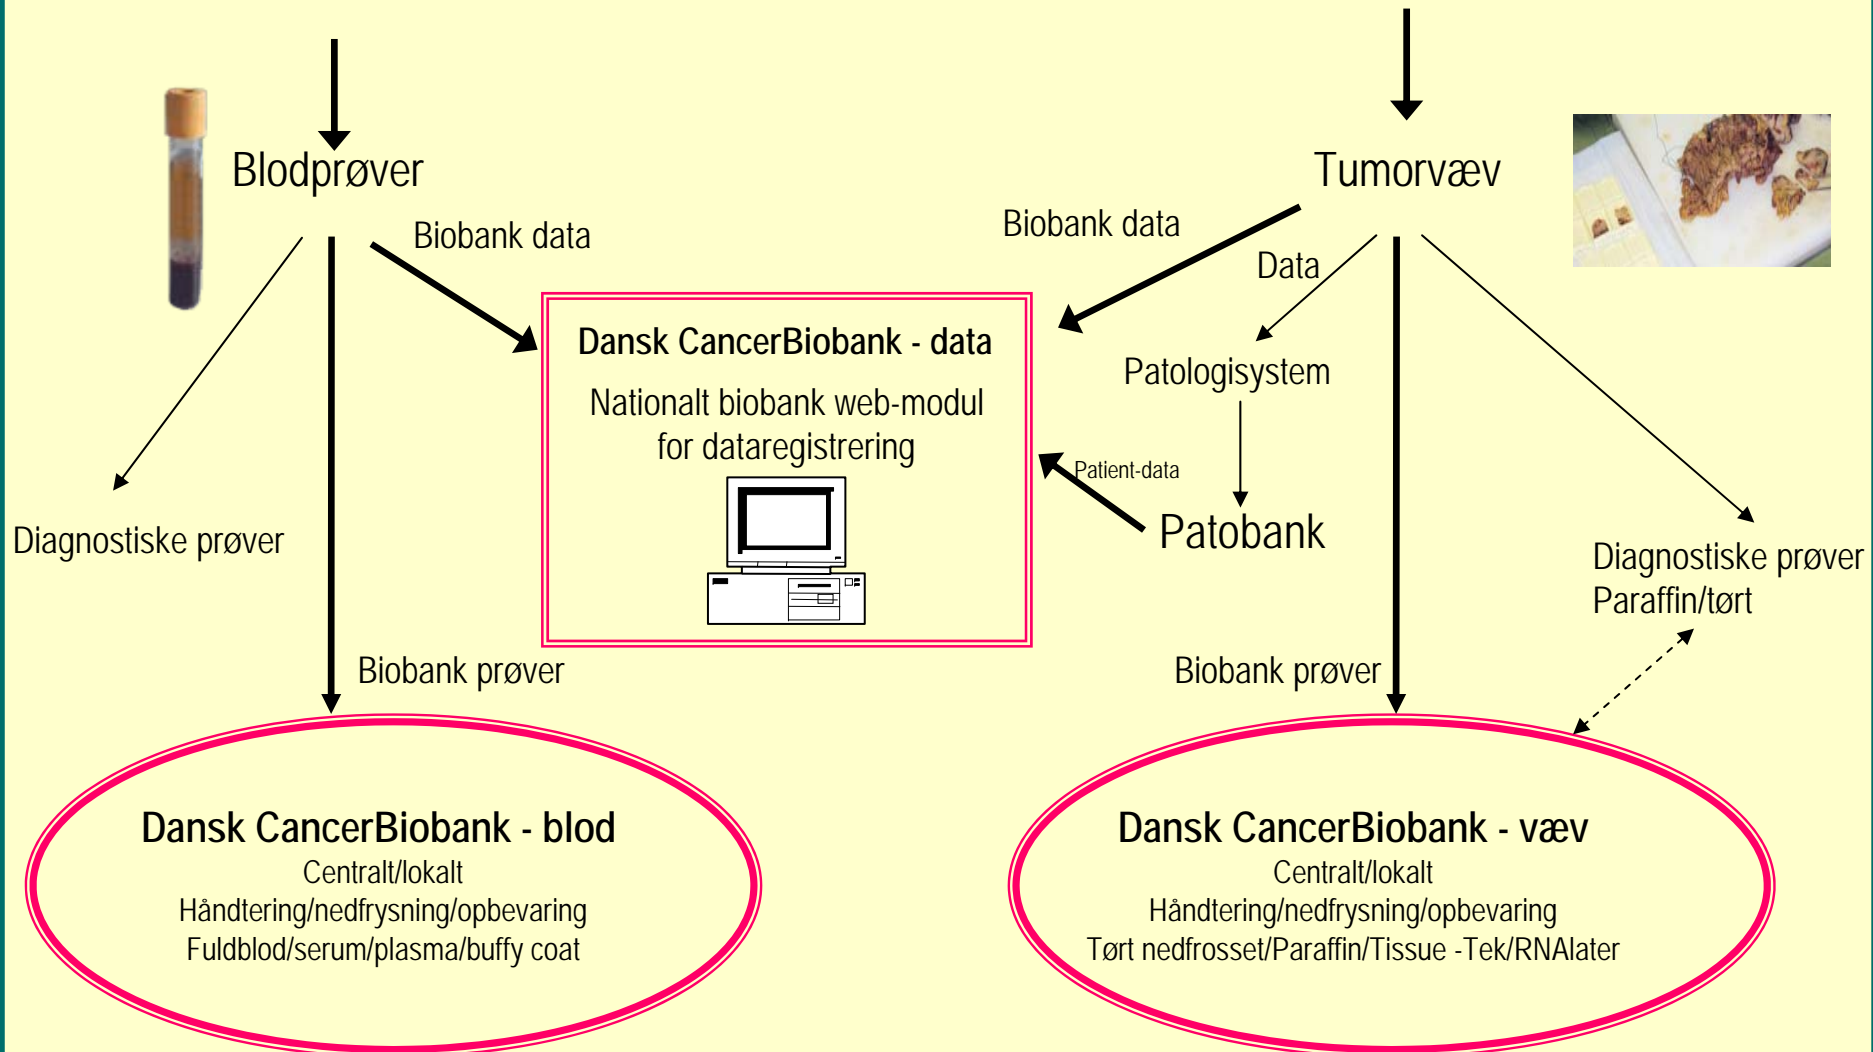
Blodprøver

Tumorvæv

Biobank data

Biobank data

Data

Dansk CancerBiobank - data

Nationalt biobank web-modul for dataregistrering

Patologisystem

Patient-data

Patobank

Diagnostiske prøver

Diagnostiske prøver
Paraffin/tørt

Biobank prøver

Biobank prøver

Dansk CancerBiobank - blod
Centralt/lokalt
Håndtering/nedfrysning/opbevaring
Fuldblod/serum/plasma/buffy coat

Dansk CancerBiobank - væv
Centralt/lokalt
Håndtering/nedfrysning/opbevaring
Tørt nedfrosset/Paraffin/Tissue -Tek/RNAlater